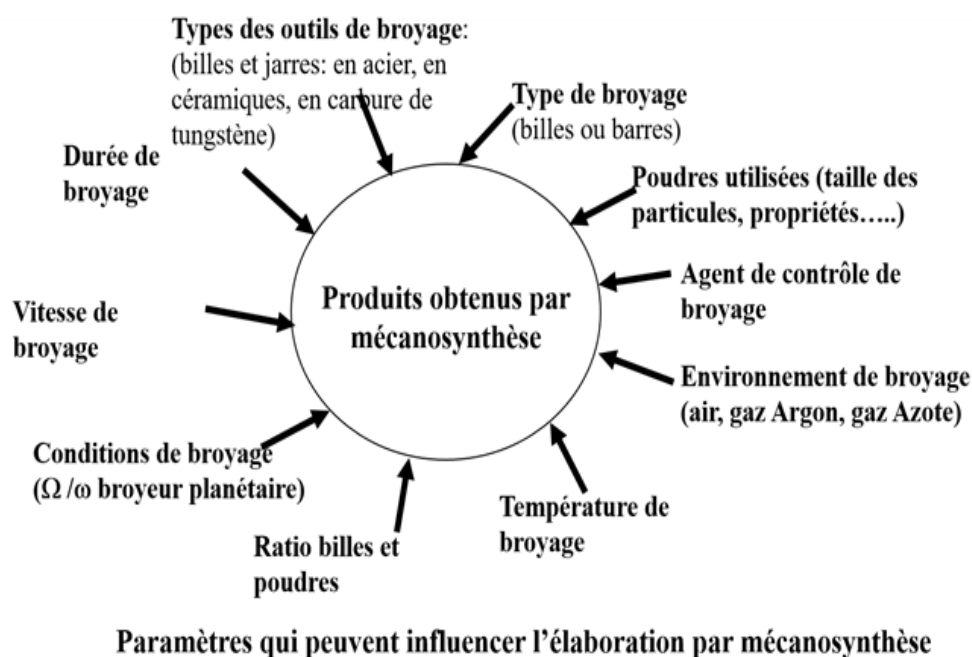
Types des outils de broyage: (billes et jarres: en acier, en céramiques, en carbure de tungstène)

Type de broyage (billes ou barres)

Durée de broyage

Poudres utilisées (taille des particules, propriétés…..)

Agent de contrôle de broyage

Vitesse de broyage

Produits obtenus par mécanosynthèse

Environnement de broyage (air, gaz Argon, gaz Azote)

Conditions de broyage ($\Omega$ /$\omega$ broyeur planétaire)

Température de broyage

Ratio billes et poudres

Paramètres qui peuvent influencer l'élaboration par mécanosynthèse